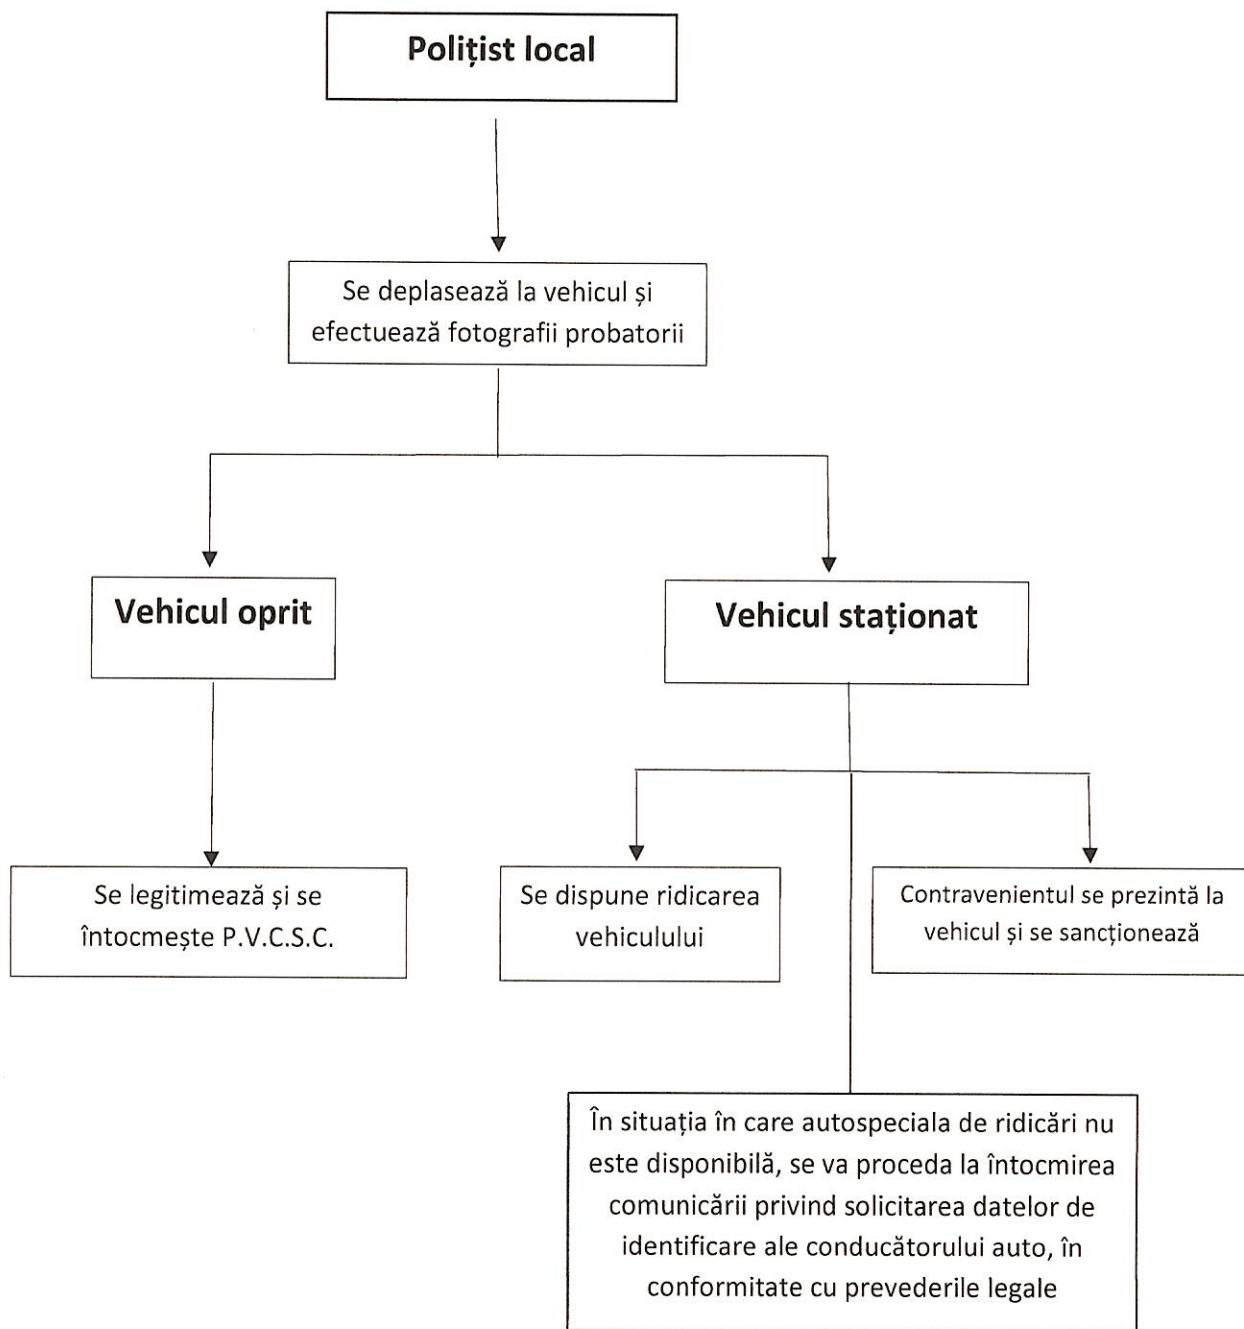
Polițist local

Se deplasează la vehicul și efectuează fotografii probatorii

Vehicul oprit

Vehicul staționat

Se legitimează și se întocmește P.V.C.S.C.

Se dispune ridicarea vehiculului

Contravenientul se prezintă la vehicul și se sancționează

În situația în care autospeciala de ridicări nu este disponibilă, se va proceda la întocmirea comunicării privind solicitarea datelor de identificare ale conducătorului auto, în conformitate cu prevederile legale